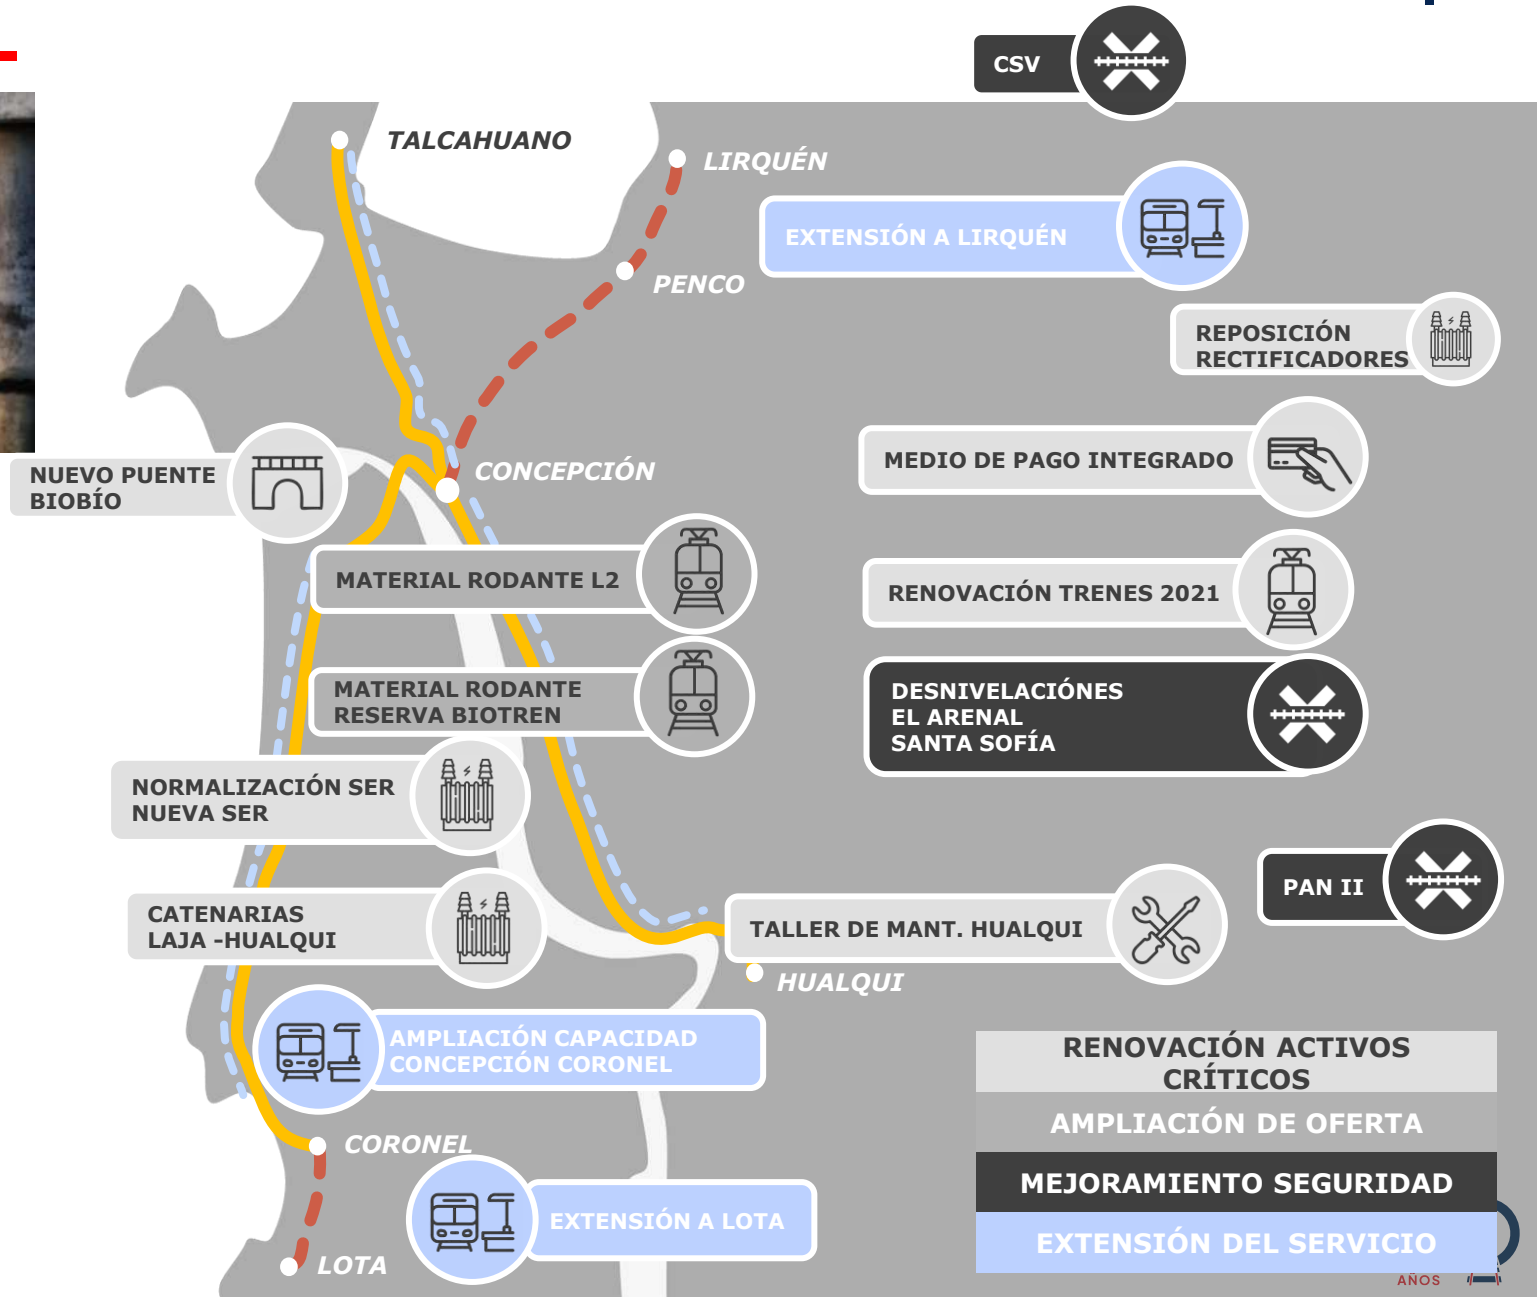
CSV

TALCAHUANO

LIRQUÉN

EXTENSIÓN A LIRQUÉN

PENCO

REPOSICIÓN RECTIFICADORES

MEDIO DE PAGO INTEGRADO

NUEVO PUENTE BIOBÍO

CONCEPCIÓN

MATERIAL RODANTE L2

RENOVACIÓN TRENES 2021

MATERIAL RODANTE RESERVA BIOTREN

DESNIVELACIÓNES EL ARENAL SANTA SOFÍA

NORMALIZACIÓN SER NUEVA SER

PAN II

CATENARIAS LAJA -HUALQUI

TALLER DE MANT. HUALQUI

HUALQUI

AMPLIACIÓN CAPACIDAD CONCEPCIÓN CORONEL

RENOVACIÓN ACTIVOS CRÍTICOS

AMPLIACIÓN DE OFERTA

MEJORAMIENTO SEGURIDAD

CORONEL

EXTENSIÓN DEL SERVICIO

EXTENSIÓN A LOTA

LOTA

AÑOS